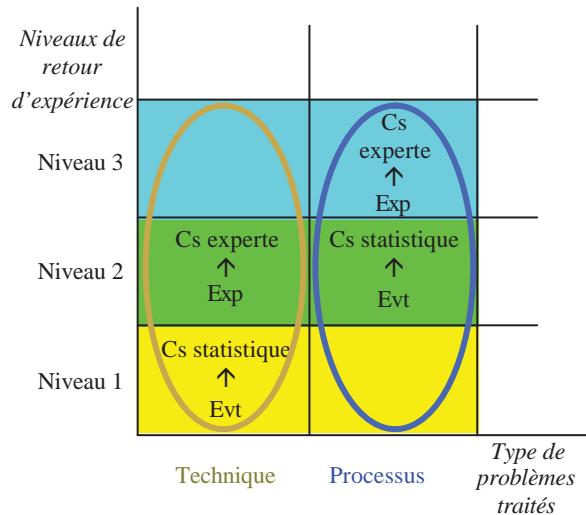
Niveaux de retour d'expérience

| | Technique | Processus |
|---|---|---|
| Niveau 3 | | Cs experte ↑ Exp |
| Niveau 2 | Cs experte ↑ Exp | Cs statistique ↑ Evt |
| Niveau 1 | Cs statistique ↑ Evt | |

Type de problèmes traités